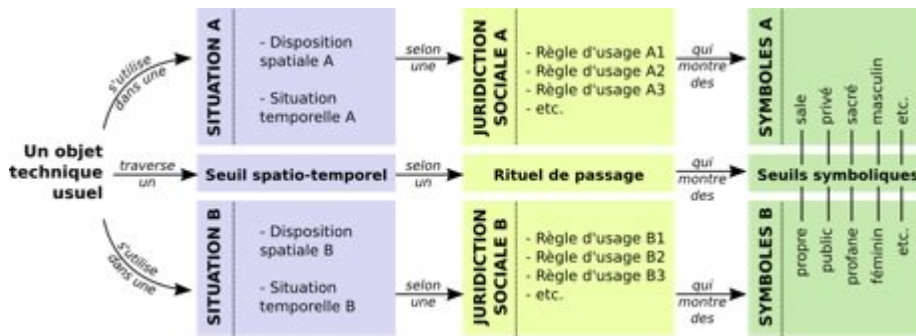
Un objet technique usuel

s'utilise dans une

SITUATION A

- Disposition spatiale A

- Situation temporelle A

selon une

JURIDICTION SOCIALE A

- Règle d'usage A1
- Règle d'usage A2
- Règle d'usage A3
- etc.

qui montre des

SYMBOLES A

sale
privé
sacré
masculin
etc.

traverse un

Seuil spatio-temporel

selon un

Rituel de passage

qui montre des

Seuils symboliques

s'utilise dans une

SITUATION B

- Disposition spatiale B

- Situation temporelle B

selon une

JURIDICTION SOCIALE B

- Règle d'usage B1
- Règle d'usage B2
- Règle d'usage B3
- etc.

qui montre des

SYMBOLES B

propre
public
profane
féminin
etc.